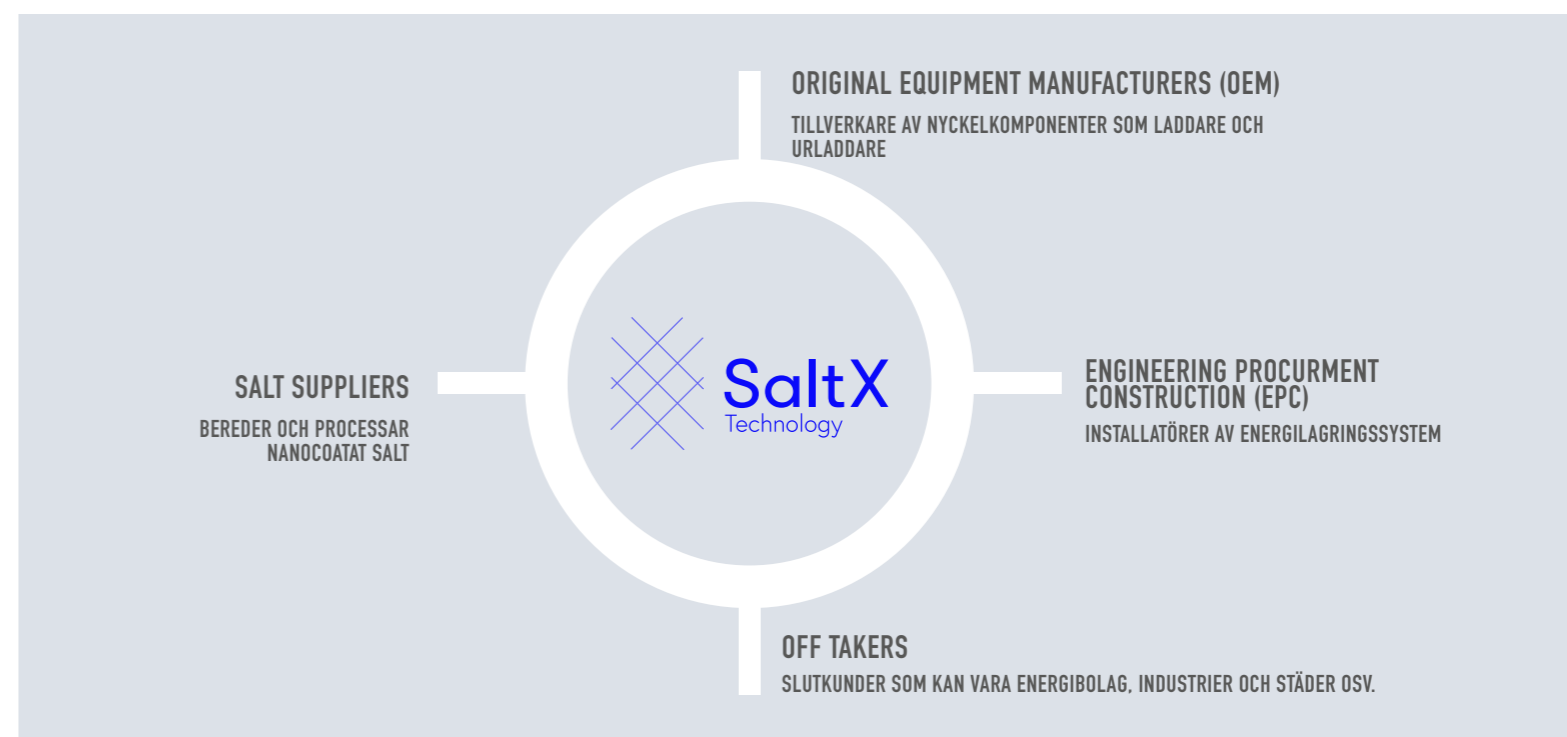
ORIGINAL EQUIPMENT MANUFACTURERS (OEM)

TILLVERKARE AV NYCKELKOMPONENTER SOM LADDARE OCH URLADDARE

SALT SUPPLIERS

BEREDER OCH PROCESSAR NANOCOATAT SALT

SaltX Technology

ENGINEERING PROCURMENT CONSTRUCTION (EPC)

INSTALLATÖRER AV ENERGILAGRINGSSYSTEM

OFF TAKERS

SLUTKUNDER SOM KAN VARA ENERGIBOLAG, INDUSTRIER OCH STÄDER OSV.